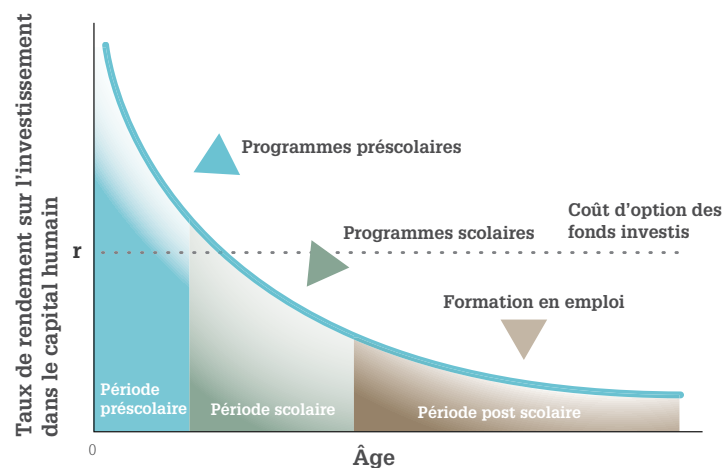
Taux de rendement sur l'investissement dans le capital humain

Programmes préscolaires

r

Programmes scolaires

Coût d'option des fonds investis

Formation en emploi

Période préscolaire

Période scolaire

Période post scolaire

0

Âge